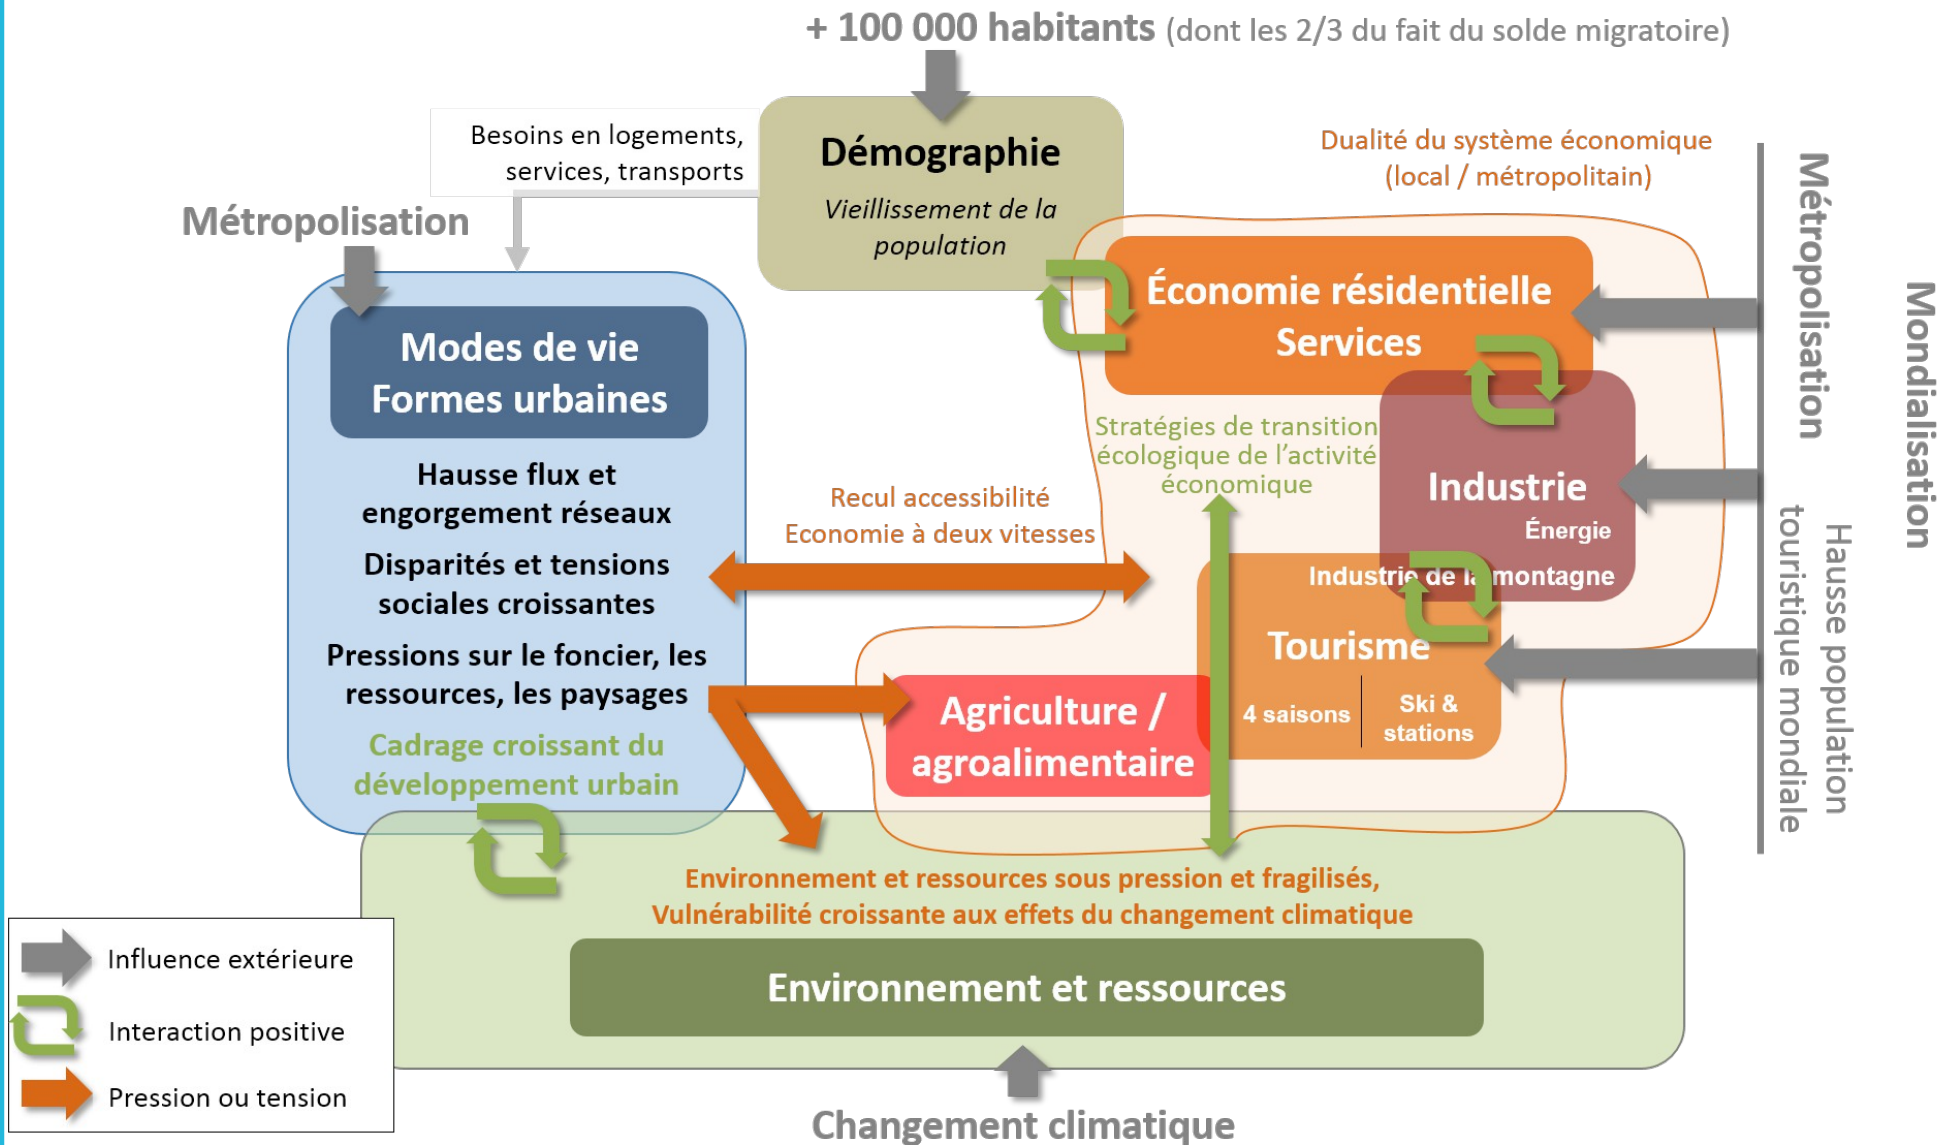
+ 100 000 habitants (dont les 2/3 du fait du solde migratoire)

Besoins en logements, services, transports

Démographie

Vieillissement de la population

Métropolisation

Modes de vie
Formes urbaines

Hausse flux et engorgement réseaux

Disparités et tensions sociales croissantes

Pressions sur le foncier, les ressources, les paysages

Cadrage croissant du développement urbain

Dualité du système économique (local / métropolitain)

Économie résidentielle
Services

Stratégies de transition écologique de l'activité économique

Industrie

Énergie

Industrie de la montagne

Tourisme

4 saisons

Ski & stations

Recul accessibilité
Economie à deux vitesses

Agriculture / agroalimentaire

Métropolisation

Mondialisation

Hausse population touristique mondiale

Environnement et ressources sous pression et fragilisés,
Vulnérabilité croissante aux effets du changement climatique

Environnement et ressources

Influence extérieure

Interaction positive

Pression ou tension

Changement climatique